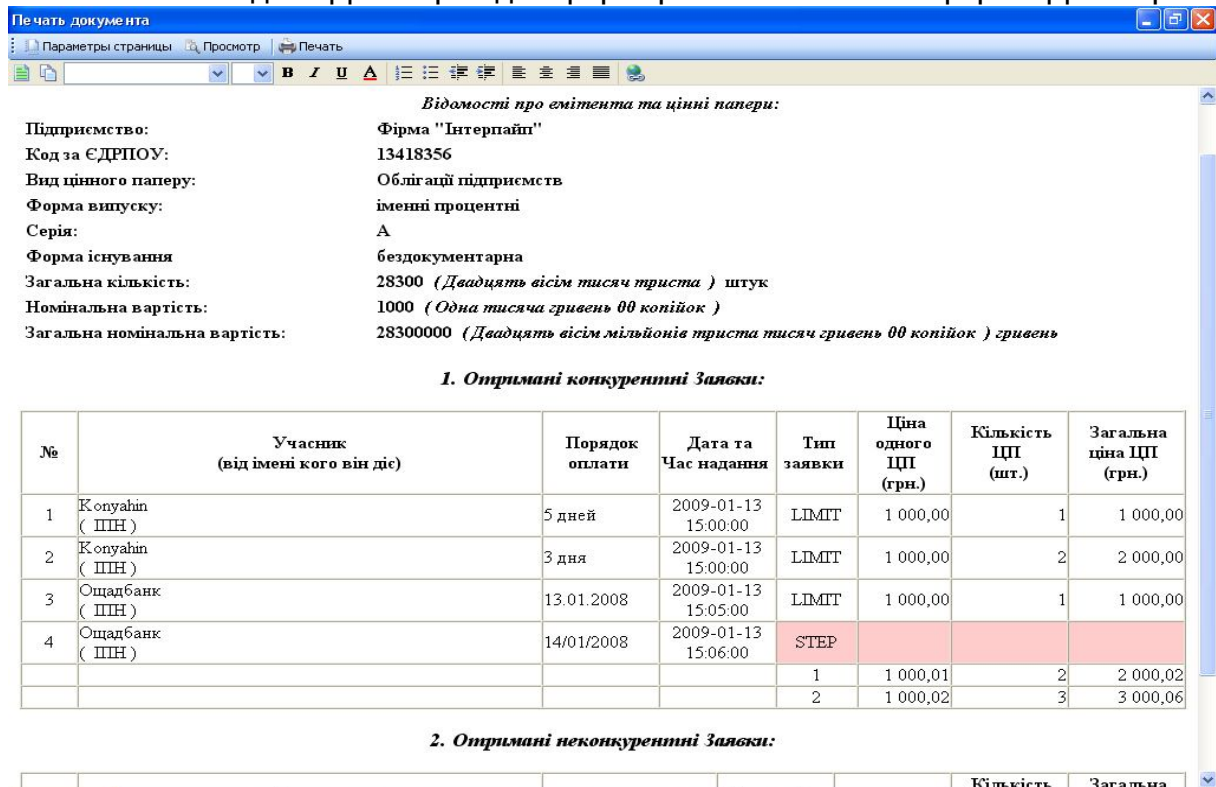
Печать документа

Параметры страницы | Просмотр | Печать

B I U A

Відомості про емітента та цінні папери:

Підприємство: Фірма "Інтерпайп"
Код за ЄДРПОУ: 13418356
Вид цінного паперу: Облігації підприємств
Форма випуску: іменні процентні
Серія: А
Форма існування бездокументарна
Загальна кількість: 28300 (Двадцять вісім тисяч триста) штук
Номінальна вартість: 1000 (Одна тисяча гривень 00 копійок)
Загальна номінальна вартість: 28300000 (Двадцять вісім мільйонів триста тисяч гривень 00 копійок) гривень

1. Отримані конкурентні Заявки:

| № | Учасник (від імені кого він діє) | Порядок оплати | Дата та Час надання | Тип заявки | Ціна одного ЦП (грн.) | Кількість ЦП (шт.) | Загальна ціна ЦП (грн.) |
|---|---|---|---|---|---|---|---|
| 1 | Konyahin ( ПІН ) | 5 дней | 2009-01-13 15:00:00 | LIMIT | 1 000,00 | 1 | 1 000,00 |
| 2 | Konyahin ( ПІН ) | 3 дня | 2009-01-13 15:00:00 | LIMIT | 1 000,00 | 2 | 2 000,00 |
| 3 | Ощадбанк ( ПІН ) | 13.01.2008 | 2009-01-13 15:05:00 | LIMIT | 1 000,00 | 1 | 1 000,00 |
| 4 | Ощадбанк ( ПІН ) | 14/01/2008 | 2009-01-13 15:06:00 | STEP | | | |
| | | | | 1 | 1 000,01 | 2 | 2 000,02 |
| | | | | 2 | 1 000,02 | 3 | 3 000,06 |

2. Отримані неконкурентні Заявки:

Кількість Загальна